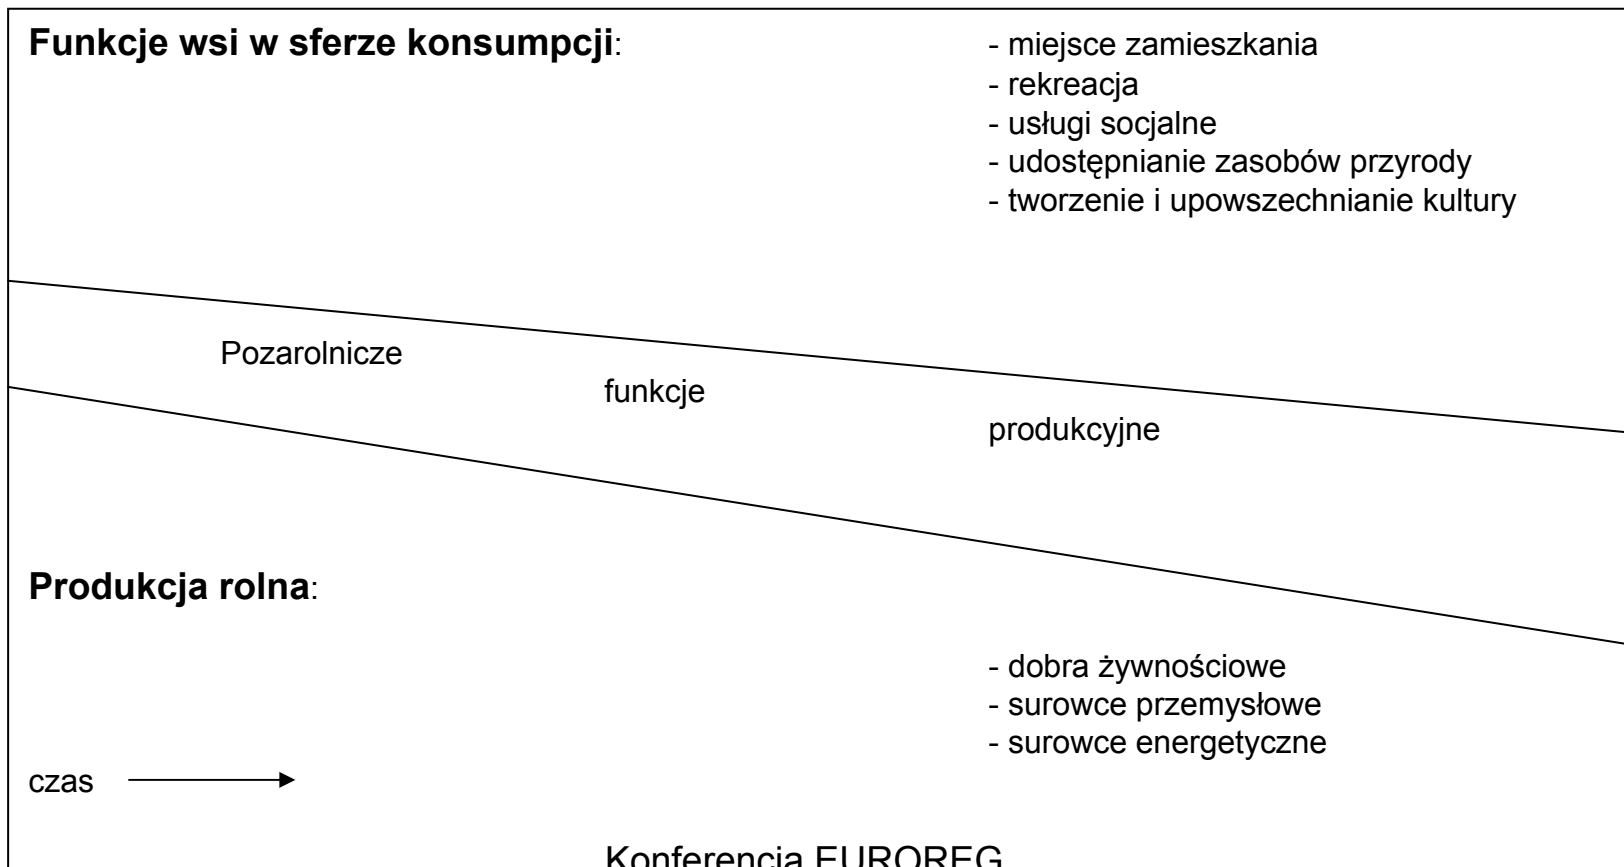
**Funkcje wsi w sferze konsumpcji**:

- miejsce zamieszkania
- rekreacja
- usługi socjalne
- udostępnianie zasobów przyrody
- tworzenie i upowszechnianie kultury

Pozarolnicze funkcje produkcyjne

**Produkcja rolna**:

- dobra żywnościowe
- surowce przemysłowe
- surowce energetyczne

czas

Konferencja EUROREG